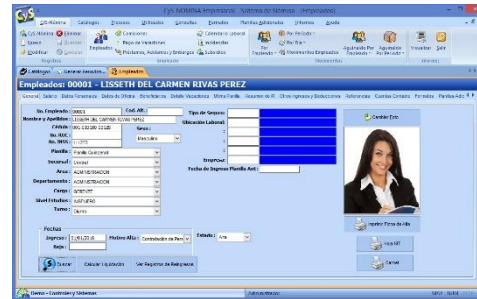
CyS NOMINA Empresarial - Sistema de Sistemas - [Empleados]

CyS Nómina | Catálogos | Procesos | Utilidades | Consultas | Reportes | Planillas Adicionales | Informes | Ayuda

Nuevo | Eliminar | Buscar | Editar | Grabar | Deshacer | Registros | Empleados | Comisiones | Pago de Vacaciones | Préstamos, Anticipos y Embargos | Calendario Laboral | Incidencias | Subsidios | Por Periodo | Por Rango | Movimiento Empleados | Por Empleado | Aguinaldo Por Empleado | Aguinaldo Por Período | Visualizar | Salir

Catálogos | Generar Asientos | Empleados

Empleados: 00001 - LISSETH DEL CARMEN RIVAS PEREZ

General | Salario | Datos Personales | Datos de Utilidad | Beneficiarios | Detalle Vacaciones | Mismo Familia | Resumen de IR | Otros ingresos y Deducciones | Referencias | Cuentas Contables | Formatos | Planillas Adic

No. Empleado: 00001 | Cod. Alt.:
Nombre y Apellidos: LISSETH DEL CARMEN RIVAS PEREZ
Cédula: 001-130180-0018 | Sexo:
No. RUC:
No. INSS: 1-2375 | Masculino
Planilla: Planilla Quincenal
Sucursal: Central
Area: ADMINISTRACION
Departamento: ADMINISTRACION
Cargo: GERENTE
Nivel Estudios: UNIVERSIDAD
Turno: Diurno

Tipo de Seguro:
Ubicación Laboral:
Empresa:
Fecha de Ingreso Planilla Act.:

Cambiar Foto

Fechas
Ingreso: 01/01/2010 | Motivo Alta: Contratación de Perso | Estado: Alta
Baja:

Buscar | Calcular Liquidación | Ver Registros de Reingresos

Imprimir Ficha de Alta
Hoja INT
Carnet

Demo - Contratos y Sistemas